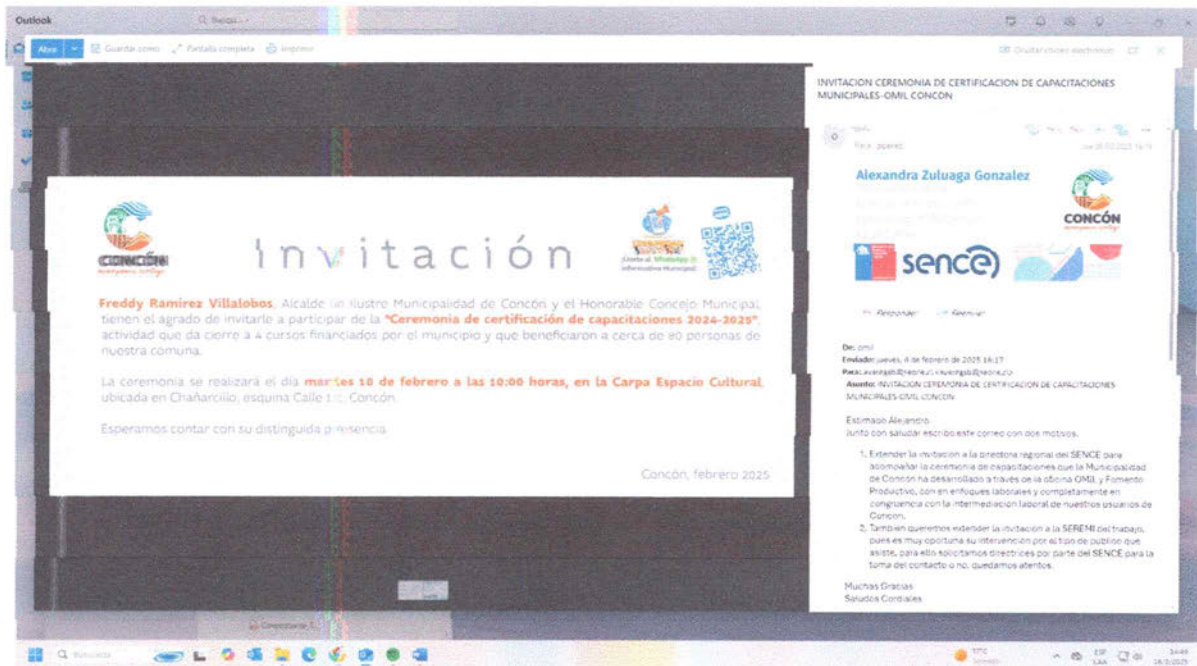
Outlook

Q Buscar

Abrir | Guardar como | Pantalla completa | Imprimir

Ocultar correo electrónico

INVITACION CEREMONIA DE CERTIFICACION DE CAPACITACIONES MUNICIPALES-OMIL CONCON

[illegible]
Para: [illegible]

Alexandra Zuluaga Gonzalez

CONCÓN

sence

Responder | Reenviar

De: omil
Enviado: jueves, 6 de febrero de 2025 16:17
Para: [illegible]
Asunto: INVITACION CEREMONIA DE CERTIFICACION DE CAPACITACIONES MUNICIPALES-OMIL CONCON

Estimado Alejandro
Junto con saludar escribo este correo con dos motivos.

1. Extender la invitación a la directora regional del SENCE para acompañar la ceremonia de capacitaciones que la Municipalidad de Concón ha desarrollado a través de la oficina OMIL y Fomento Productivo, con en enfoques laborales y completamente en congruencia con la intermediación laboral de nuestros usuarios de Concón.
2. También queremos extender la invitación a la SEREMI del trabajo, pues es muy oportuna su intervención por el tipo de público que asiste, para ello solicitamos directrices por parte del SENCE para la toma del contacto o no, quedamos atentos.

Muchas Gracias
Saludos Cordiales

CONCÓN

Invitación

(Únete al WhatsApp informativo Municipal)

Freddy Ramírez Villalobos, Alcalde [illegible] Ilustre Municipalidad de Concón y el Honorable Concejo Municipal tienen el agrado de invitarle a participar de la "Ceremonia de certificación de capacitaciones 2024-2025", actividad que da cierre a 4 cursos financiados por el municipio y que beneficiaron a cerca de 80 personas de nuestra comuna.

La ceremonia se realizará el día martes 18 de febrero a las 10:00 horas, en la Carpa Espacio Cultural, ubicada en Chañarcillo, esquina Calle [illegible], Concón.

Esperamos contar con su distinguida presencia.

Concón, febrero 2025

Q Buscar

ESP LAA